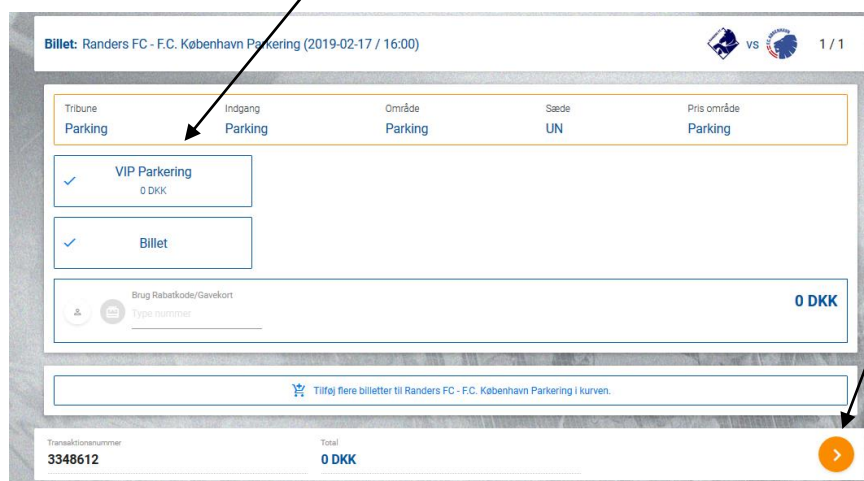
Billet: Randers FC - F.C. København Parkering (2019-02-17 / 16:00)

vs

1 / 1

| Tribune | Indgang | Område | Sæde | Pris område |
|---|---|---|---|---|
| Parking | Parking | Parking | UN | Parking |

VIP Parkering
0 DKK

Billet

Brug Rabatkode/Gavekort
Type nummer

0 DKK

Tilføj flere billetter til Randers FC - F.C. København Parkering i kurven.

Transaktionsnummer
3348612

Total
0 DKK